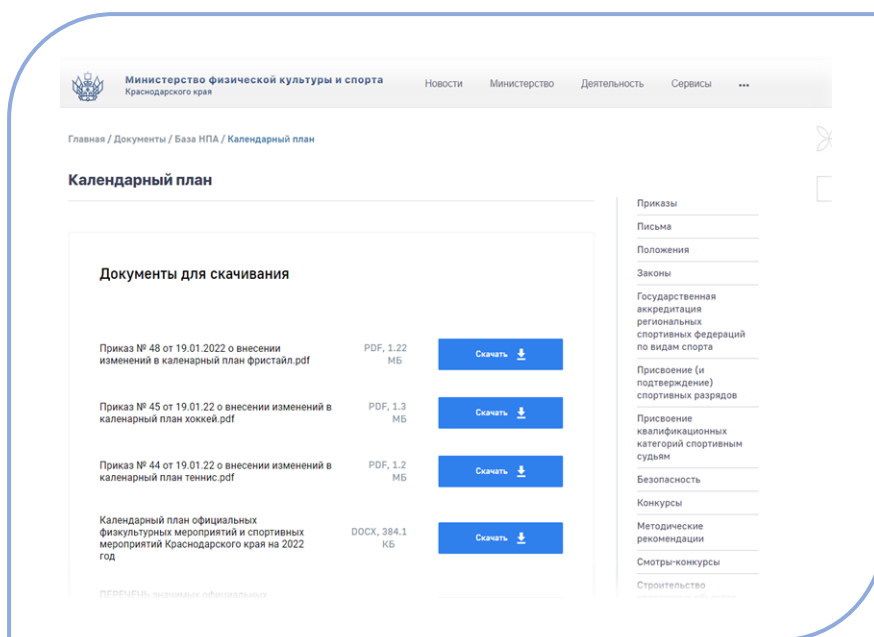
Министерство физической культуры и спорта
Краснодарского края

Новости Министерство Деятельность Сервисы ...

Главная / Документы / База НПА / Календарный план

Календарный план

Документы для скачивания

Приказ № 48 от 19.01.2022 о внесении изменений в каленарный план фристайл.pdf

PDF, 1.22 МБ

Скачать

Приказ № 45 от 19.01.22 о внесении изменений в каленарный план хоккей.pdf

PDF, 1.3 МБ

Скачать

Приказ № 44 от 19.01.22 о внесении изменений в каленарный план теннис.pdf

PDF, 1.2 МБ

Скачать

Календарный план официальных физкультурных мероприятий и спортивных мероприятий Краснодарского края на 2022 год

DOCX, 384.1 КБ

Скачать

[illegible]

Приказы
Письма
Положения
Законы
Государственная аккредитация региональных спортивных федераций по видам спорта
Присвоение (и подтверждение) спортивных разрядов
Присвоение квалификационных категорий спортивным судьям
Безопасность
Конкурсы
Методические рекомендации
Смотры-конкурсы
Строительство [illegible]